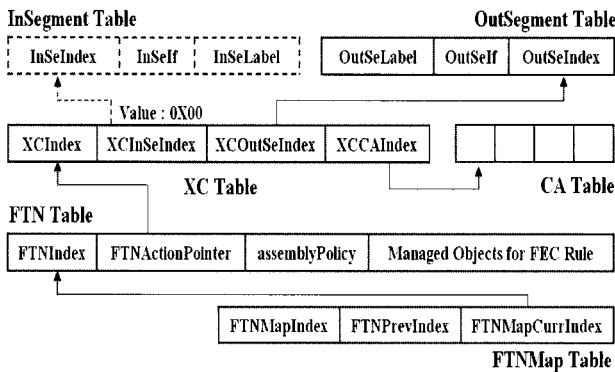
InSegment Table

| InSeIndex | InSeIf | InSeLabel |
|---|---|---|

OutSegment Table

| OutSeLabel | OutSeIf | OutSeIndex |
|---|---|---|

Value : 0X00

| XCIndex | XCInSeIndex | XCOutSeIndex | XCCAIndex |
|---|---|---|---|

XC Table

CA Table

FTN Table

| FTNIndex | FTNActionPointer | assemblyPolicy | Managed Objects for FEC Rule |
|---|---|---|---|

| FTNMapIndex | FTNPrevIndex | FTNMapCurrIndex |
|---|---|---|

FTNMap Table